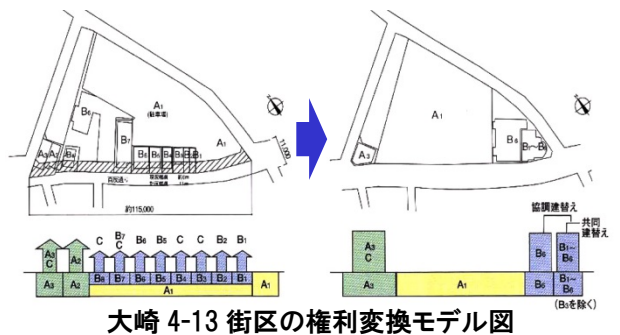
A₁ (駐車場)

B₆

B₇

A₃ A₂ B₈

B₅ B₄ B₃ B₂ B₁

A₁

約115,000

11,000

C

A₃ C

A₂

B₇ C

B₆ C C B₂ B₁

A₃ A₂ B₈ B₇ B₆ B₅ B₄ B₃ B₂ B₁

A₁ A₁

A₁

A₃

B₆ B₁~B₅

協調建替え

共同建替え

A₃ C

B₅

B₁~B₄

A₂ A₁ B₆ B₁~B₆

(B₅を除く)

大崎 4-13 街区の権利変換モデル図